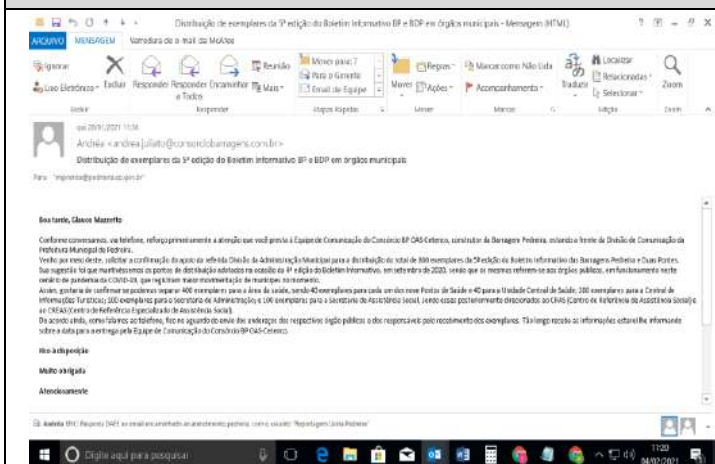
Distribuição de exemplares da 5ª edição do Boletim Informativo BP e BDP em órgãos municipais - Mensagem (HTML)

ARQUIVO MENSAGEM Nametura de e-mail do McAfee

Ignorar Lixo Eletrônico Excluir Responder Responder a Todos Encaminhar Reunião Mais Mover para: ? Para o Gerente Email de Equipe Mover Regras Ações Marcar como Não Lida Acompanhamento Traduzir Localizar Relacionadas Selecionar Zoom

Excluir Responder Etapas Rápidas Mover Marcas Edição Zoom

qui 28/01/2021 11:34
Andréia <andrea.julatto@consorciobarragens.com.br>
Distribuição de exemplares da 5ª edição do Boletim Informativo BP e BDP em órgãos municipais

Para 'imprensa@pedreira.sp.gov.br'

Boa tarde, Glauco Mazzetto

Conforme conversamos, via telefone, reforço primeiramente a atenção que você presta à Equipe de Comunicação do Consórcio BP OAS-Cetenco, construtor da Barragem Pedreira, estando à frente da Divisão de Comunicação da Prefeitura Municipal de Pedreira.

Venho por meio deste, solicitar a confirmação do apoio da referida Divisão de Administração Municipal para a distribuição do total de 800 exemplares da 5ª edição do Boletim Informativo das Barragens Pedreira e Duas Pontes. Sua sugestão foi que mantivéssemos os pontos de distribuição adotados na ocasião da 4ª edição do Boletim Informativo, em setembro de 2020, sendo que os mesmos referem-se aos órgãos públicos, em funcionamento neste cenário de pandemia da COVID-19, que registram maior movimentação de munícipes no momento.

Assim, gostaria de confirmar se podemos separar 400 exemplares para a área da saúde, sendo 40 exemplares para cada um dos nove Postos de Saúde + 40 para a Unidade Central de Saúde; 200 exemplares para a Central de Informações Turísticas; 100 exemplares para a Secretaria de Administração e 100 exemplares para a Secretaria de Assistência Social, sendo esses posteriormente direcionados aos CRAS (Centro de Referência da Assistência Social) e ao CREAS (Centro de Referência Especializado de Assistência Social).

De acordo ainda, como falamos ao telefone, fico no aguardo do envio dos endereços dos respectivos órgãos públicos e dos responsáveis pelo recebimento dos exemplares. Tão longo receba as informações estarei lhe informando sobre a data para a entrega pela Equipe de Comunicação do Consórcio BP OAS-Cetenco.

Fico à disposição

Muito obrigada

Atenciosamente

Andréia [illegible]

Digite aqui para pesquisar

11:20 04/02/2021